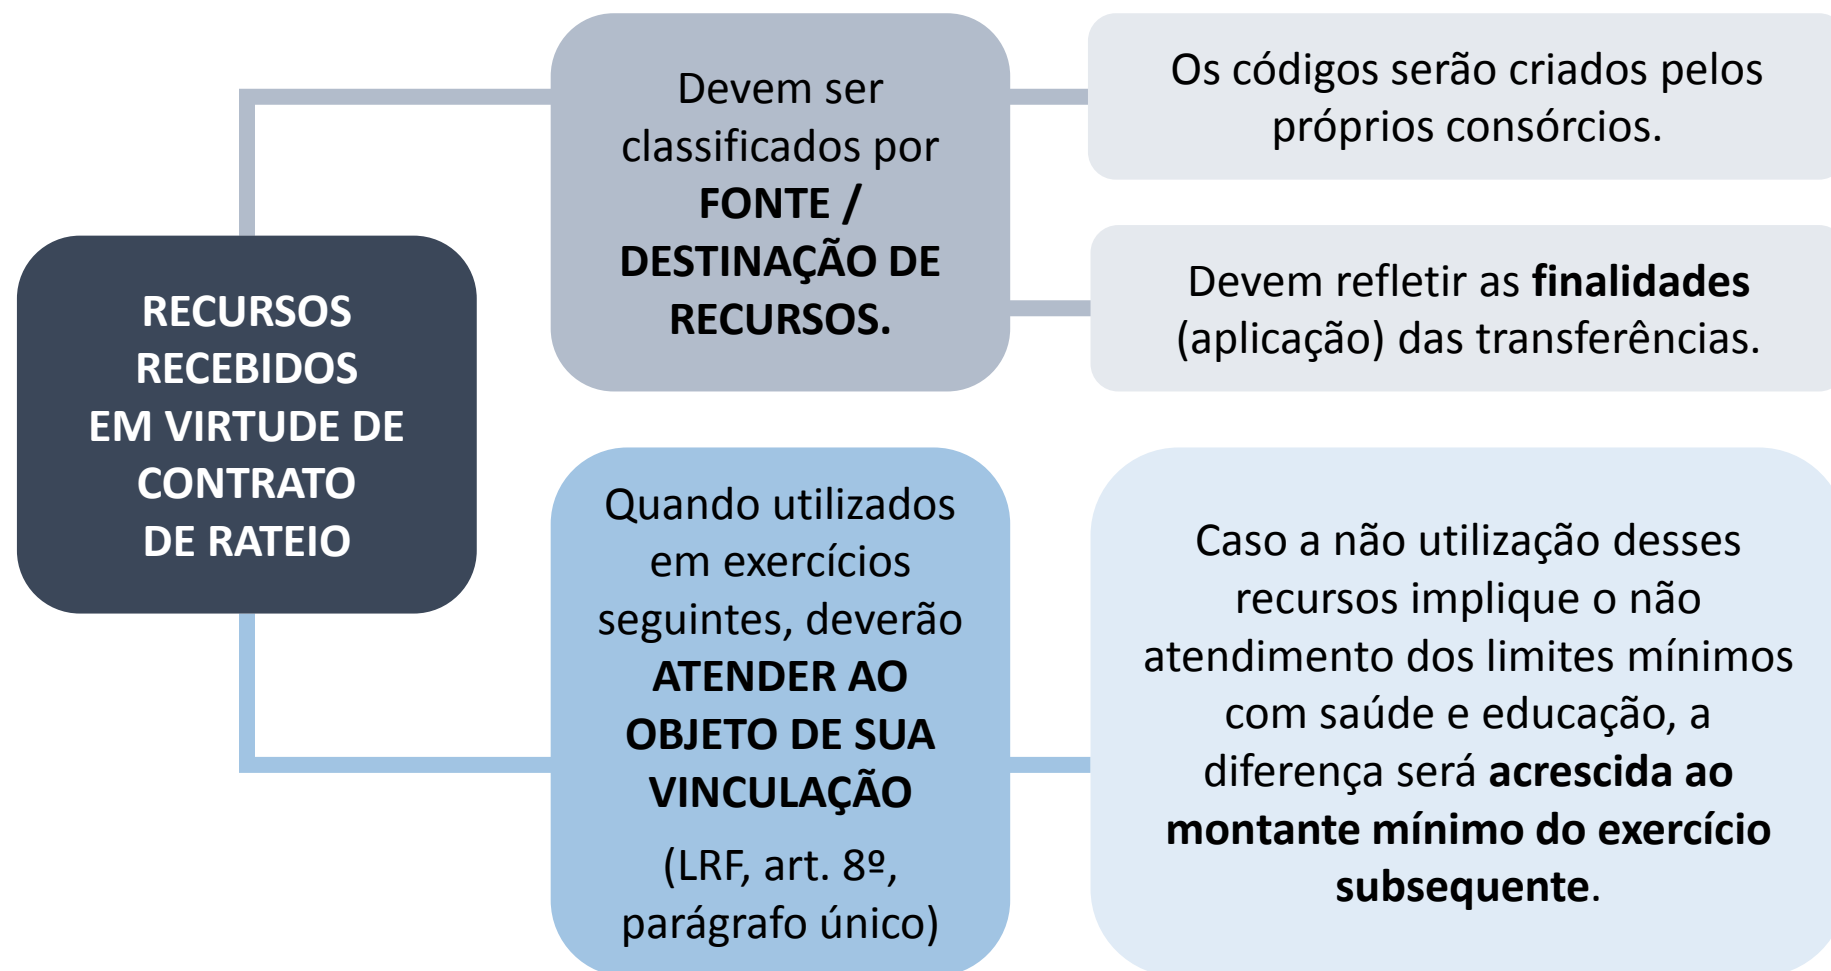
RECURSOS RECEBIDOS EM VIRTUDE DE CONTRATO DE RATEIO

Devem ser classificados por FONTE / DESTINAÇÃO DE RECURSOS.

Os códigos serão criados pelos próprios consórcios.

Devem refletir as finalidades (aplicação) das transferências.

Quando utilizados em exercícios seguintes, deverão ATENDER AO OBJETO DE SUA VINCULAÇÃO

(LRF, art. 8º, parágrafo único)

Caso a não utilização desses recursos implique o não atendimento dos limites mínimos com saúde e educação, a diferença será acrescida ao montante mínimo do exercício subsequente.